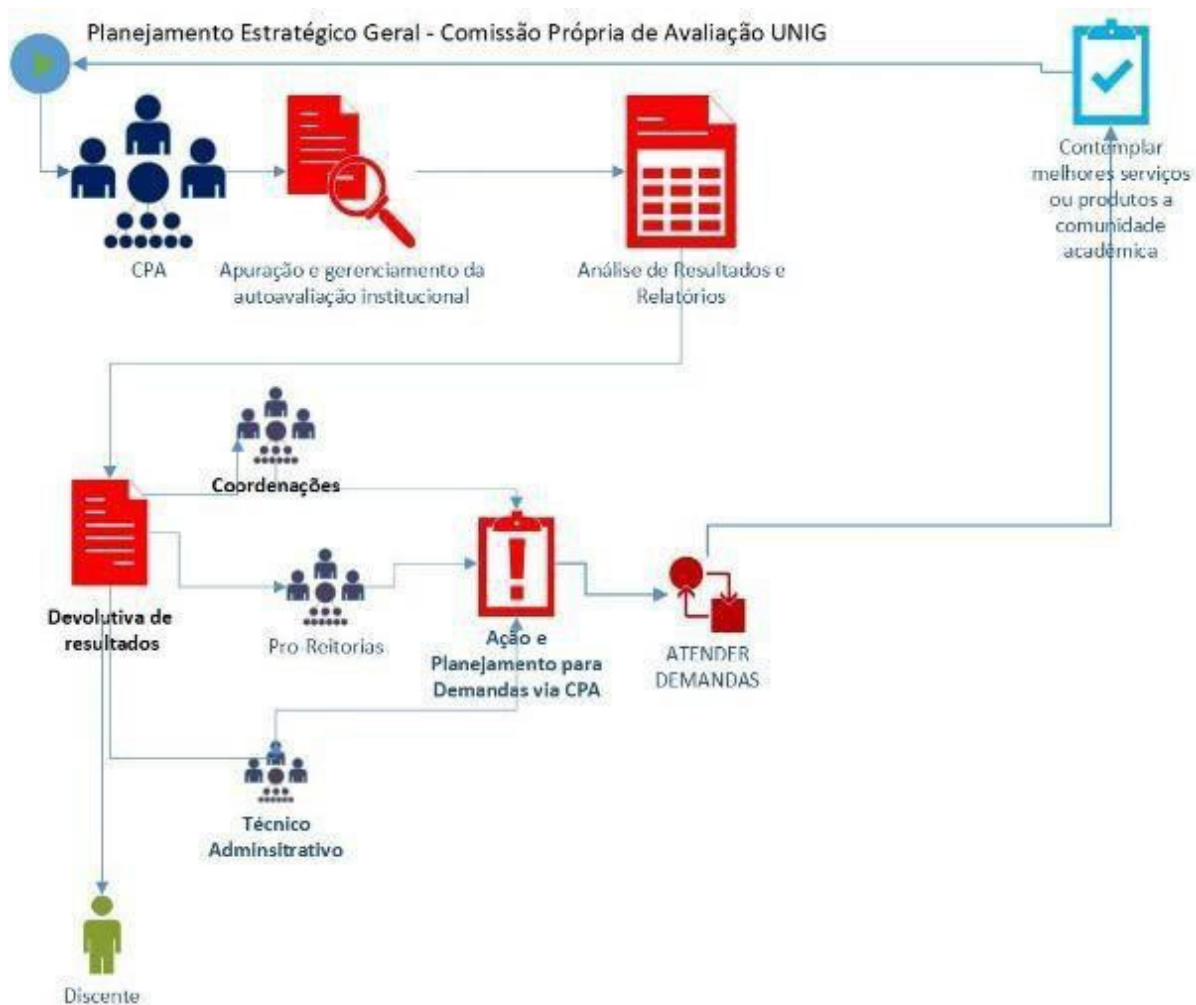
Planejamento Estratégico Geral - Comissão Própria de Avaliação UNIG

CPA

Apuração e gerenciamento da autoavaliação institucional

Análise de Resultados e Relatórios

Contemplar melhores serviços ou produtos a comunidade acadêmica

Coordenações

Devolutiva de resultados

Pro Reitorias

Ação e Planejamento para Demandas via CPA

ATENDER DEMANDAS

Técnico Adminsitrativo

Discente